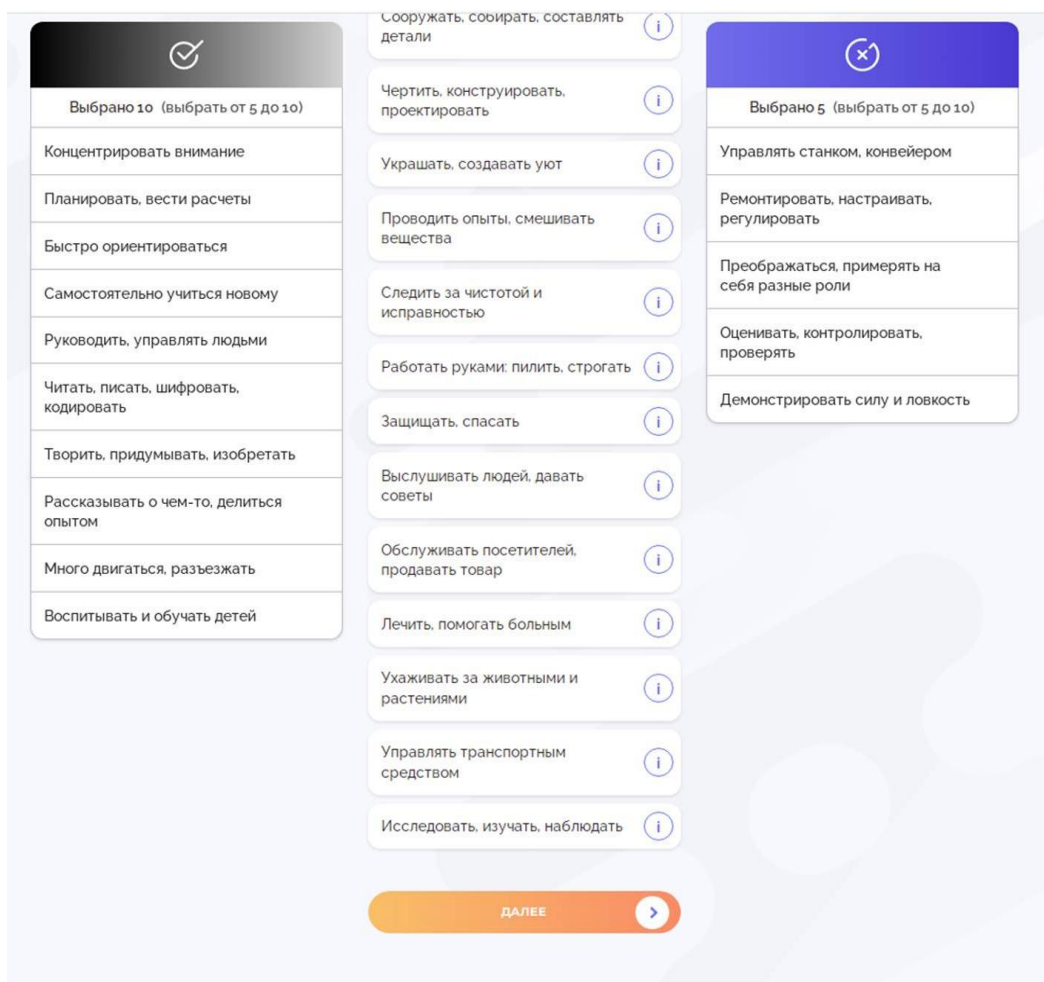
Выбрано 10 (выбрать от 5 до 10)

Концентрировать внимание

Планировать, вести расчеты

Быстро ориентироваться

Самостоятельно учиться новому

Руководить, управлять людьми

Читать, писать, шифровать, кодировать

Творить, придумывать, изобретать

Рассказывать о чем-то, делиться опытом

Много двигаться, разъезжать

Воспитывать и обучать детей

Сооружать, собирать, составлять детали

Чертить, конструировать, проектировать

Украшать, создавать уют

Проводить опыты, смешивать вещества

Следить за чистотой и исправностью

Работать руками: пилить, строгать

Защищать, спасать

Выслушивать людей, давать советы

Обслуживать посетителей, продавать товар

Лечить, помогать больным

Ухаживать за животными и растениями

Управлять транспортным средством

Исследовать, изучать, наблюдать

ДАЛЕЕ

Выбрано 5 (выбрать от 5 до 10)

Управлять станком, конвейером

Ремонтировать, настраивать, регулировать

Преображаться, примерять на себя разные роли

Оценивать, контролировать, проверять

Демонстрировать силу и ловкость